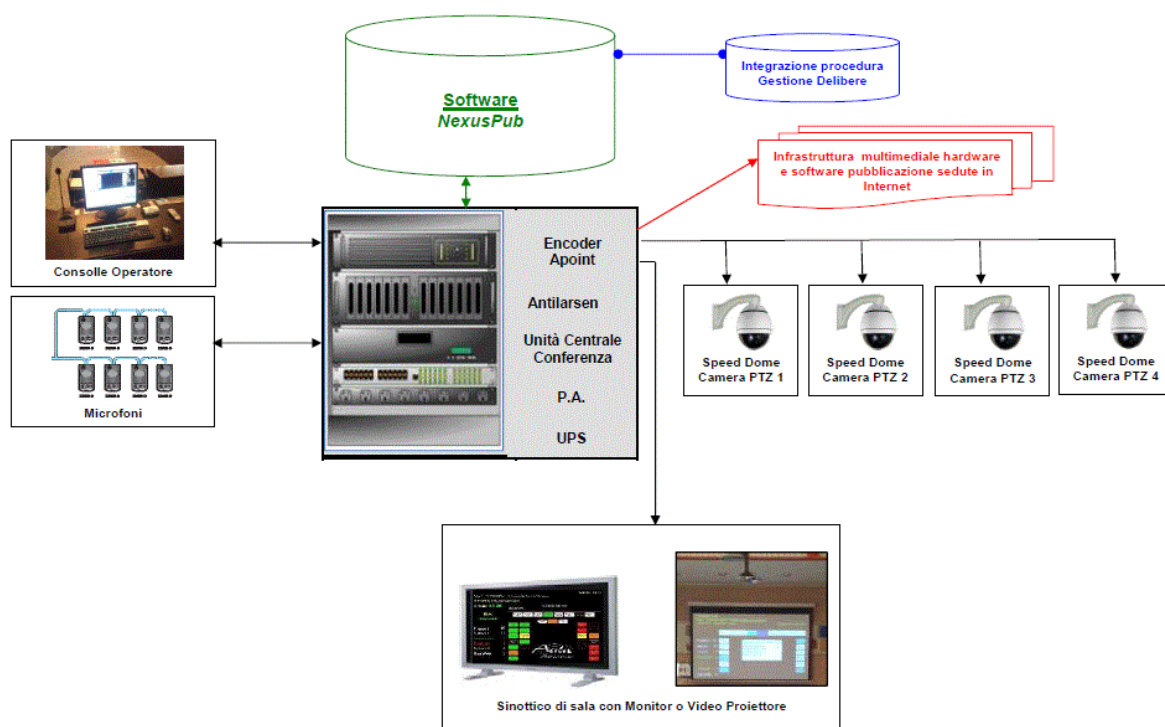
Software
NexusPub

Integrazione procedura
Gestione Delibere

Infrastruttura multimediale hardware e software pubblicazione sedute in Internet

Consolle Operatore

Microfoni

Encoder
Apoint

Antilarsen

Unità Centrale
Conferenza

P.A.

UPS

Speed Dome
Camera PTZ 1

Speed Dome
Camera PTZ 2

Speed Dome
Camera PTZ 3

Speed Dome
Camera PTZ 4

Sinottico di sala con Monitor o Video Proiettore